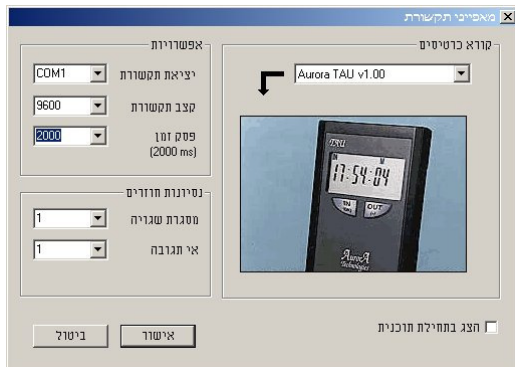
מאפייני תקשורת

אפשרויות
יציאת תקשורת COM1
קצב תקשורת 9600
פסק זמן (2000 ms) 2000

נסיונות חוזרים
מסגרת שגויה 1
אי תגובה 1

קורא כרטיסים
Aurora TAU v1.00

TAU
TU
17:54:04
IN
OUT
AurorA Technologies

הצג בתחילת תוכנית

אישור
ביטול